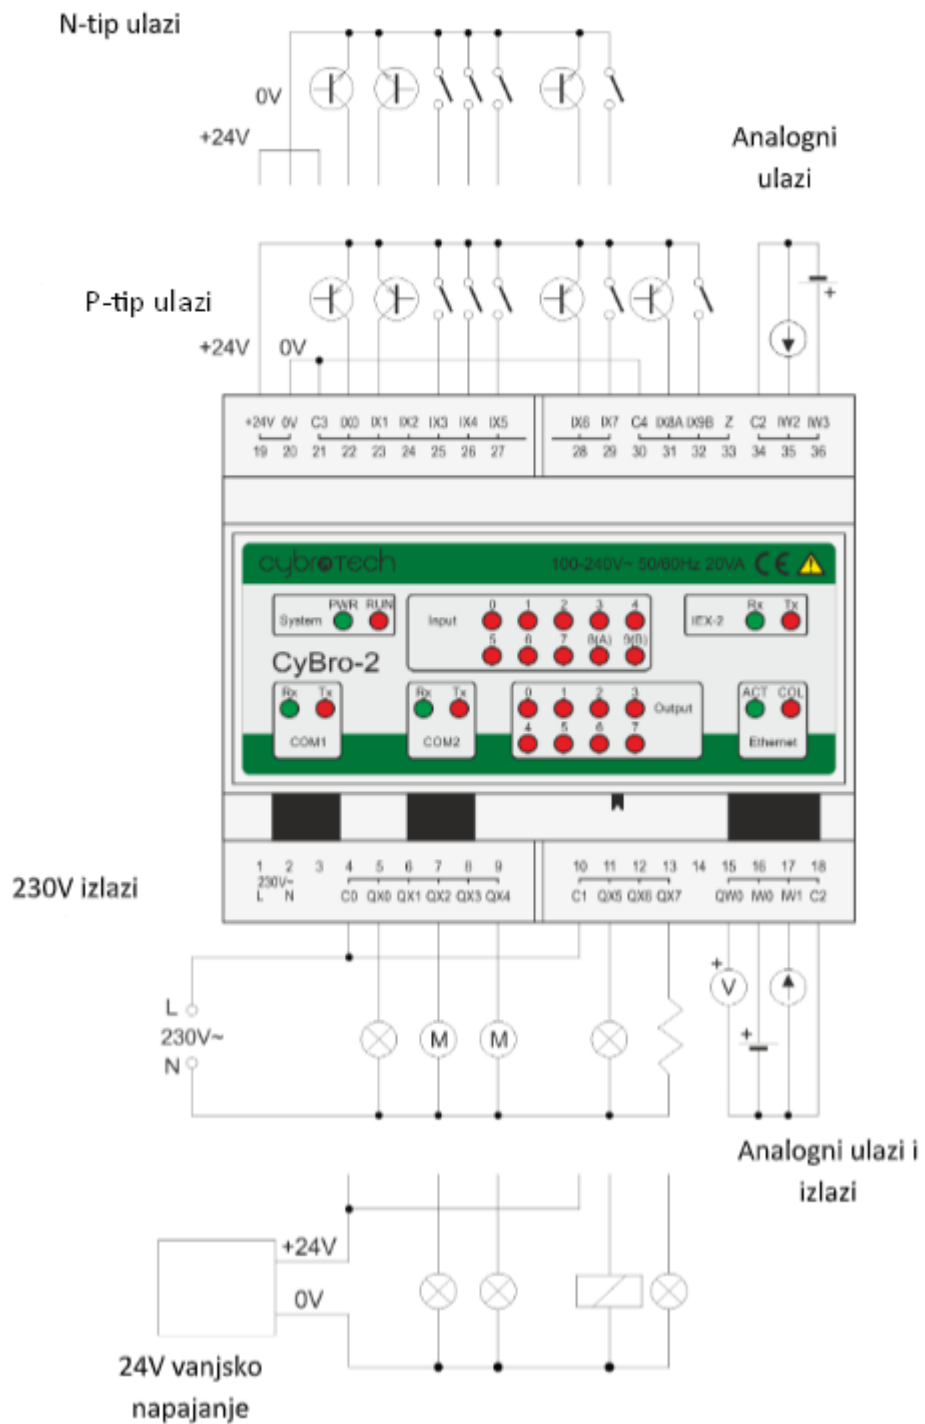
N-tip ulazi

0V

+24V

Analogni ulazi

P-tip ulazi

+24V 0V

+24V 0V C3 IX0 IX1 IX2 IX3 IX4 IX5
19 20 21 22 23 24 25 26 27

IX6 IX7 C4 IX8A IX8B Z C2 IW2 IW3
28 29 30 31 32 33 34 35 36

cybrotech 100-240V~ 50/60Hz 20VA CE

System PWR RUN

Input 0 1 2 3 4 5 6 7 8(A) 9(B)

IEX-2 Rx Tx

CyBro-2

Rx Tx COM1

Rx Tx COM2

0 1 2 3 4 5 6 7 Output

ACT COL Ethernet

230V izlazi

1 2 3 4 5 6 7 8 9
230V~ L N C0 QX0 QX1 QX2 QX3 QX4

10 11 12 13 14 15 16 17 18
C1 QX5 QX6 QX7 QW0 IW0 IW1 C2

L
230V~
N

M M

V

Analogni ulazi i izlazi

+24V

0V

24V vanjsko napajanje